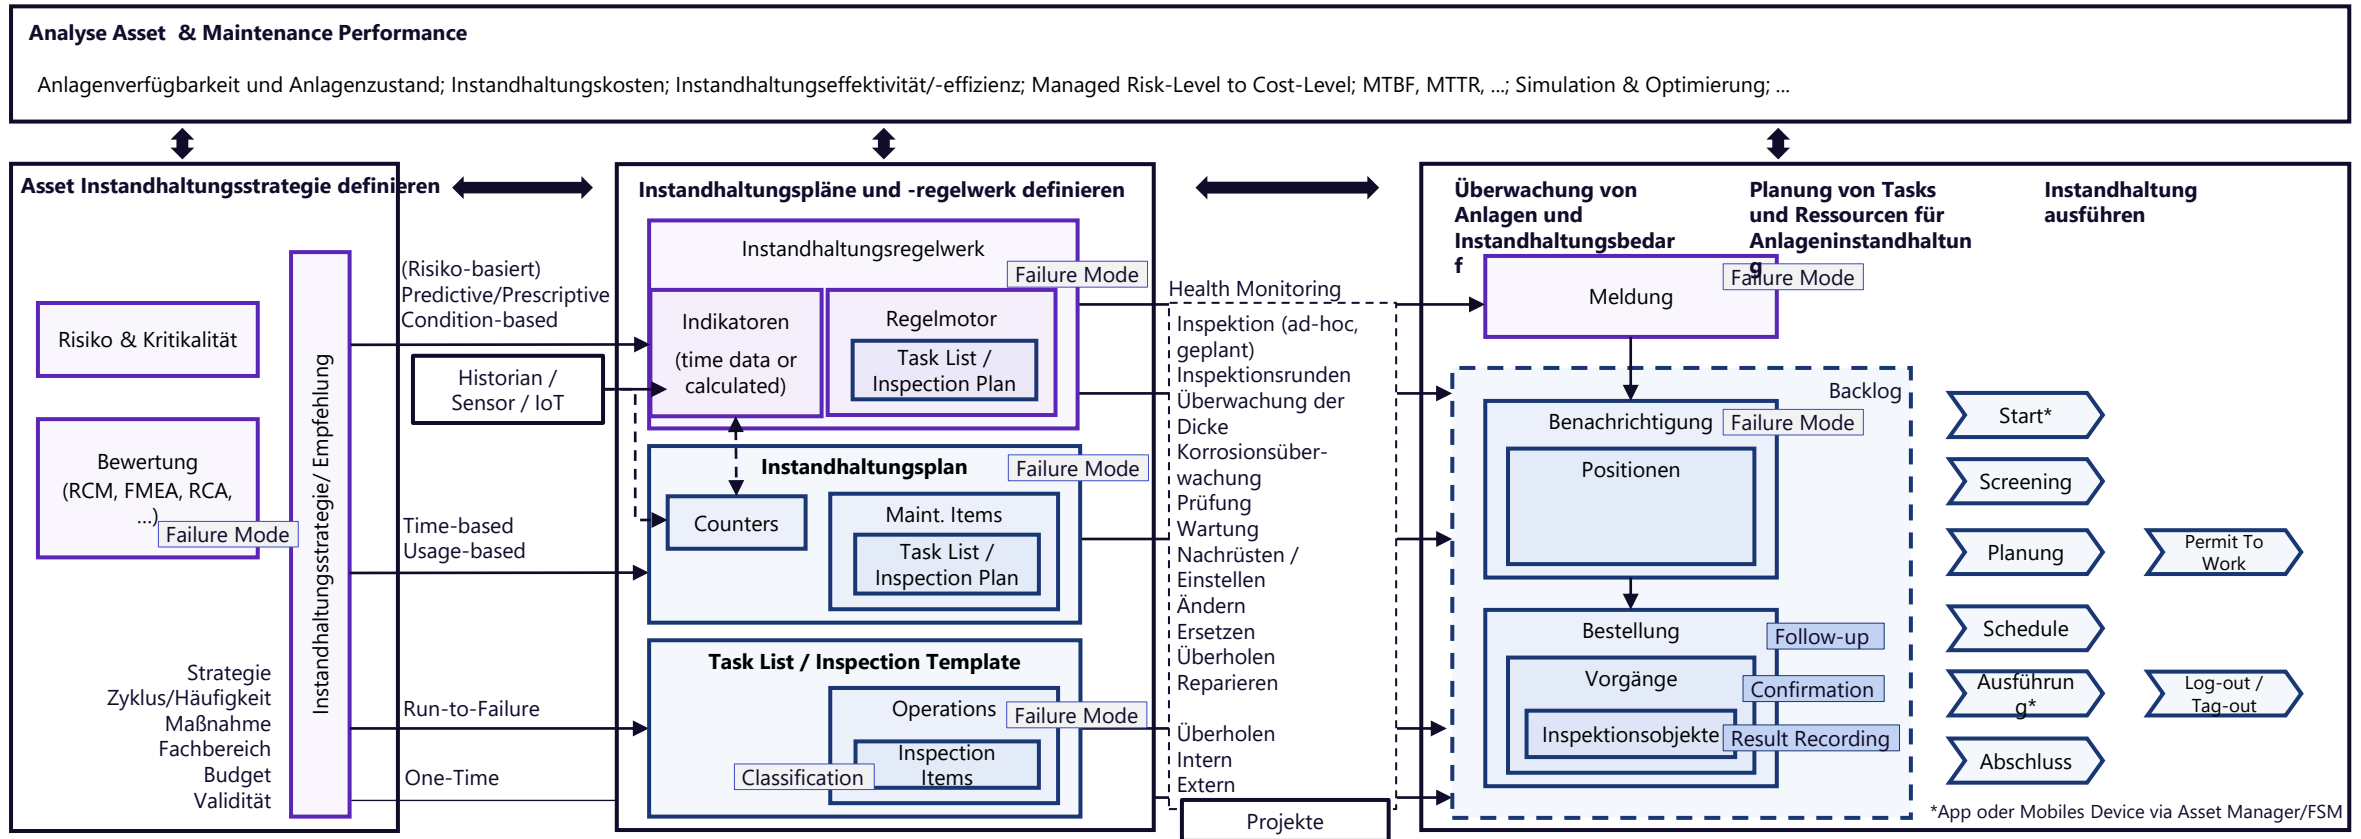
Analyse Asset & Maintenance Performance

Anlagenverfügbarkeit und Anlagenzustand; Instandhaltungskosten; Instandhaltungseffektivität/-effizienz; Managed Risk-Level to Cost-Level; MTBF, MTTR, ...; Simulation & Optimierung; ...

Asset Instandhaltungsstrategie definieren

Risiko & Kritikalität

Bewertung (RCM, FMEA, RCA, ...)

Failure Mode

Instandhaltungsstrategie/ Empfehlung

Strategie
Zyklus/Häufigkeit
Maßnahme
Fachbereich
Budget
Validität

(Risiko-basiert)
Predictive/Prescriptive
Condition-based

Historian / Sensor / IoT

Time-based
Usage-based

Run-to-Failure

One-Time

Instandhaltungspläne und -regelwerk definieren

Instandhaltungsregelwerk

Failure Mode

Indikatoren
(time data or calculated)

Regelmotor

Task List / Inspection Plan

Instandhaltungsplan

Failure Mode

Counters

Maint. Items

Task List / Inspection Plan

Task List / Inspection Template

Operations

Failure Mode

Inspection Items

Classification

Health Monitoring

Inspektion (ad-hoc, geplant)
Inspektionsrunden
Überwachung der Dicke
Korrosionsüberwachung
Prüfung
Wartung
Nachrüsten / Einstellen
Ändern
Ersetzen
Überholen
Reparieren

Überholen
Intern
Extern

Projekte

Überwachung von Anlagen und Instandhaltungsbedarf

Planung von Tasks und Ressourcen für Anlageninstandhaltung

Instandhaltung ausführen

Meldung

Failure Mode

Backlog

Benachrichtigung

Failure Mode

Positionen

Bestellung

Follow-up

Vorgänge

Confirmation

Inspektionsobjekte

Result Recording

Start*

Screening

Planung

Permit To Work

Schedule

Ausführung*

Log-out / Tag-out

Abschluss

*App oder Mobiles Device via Asset Manager/FSM